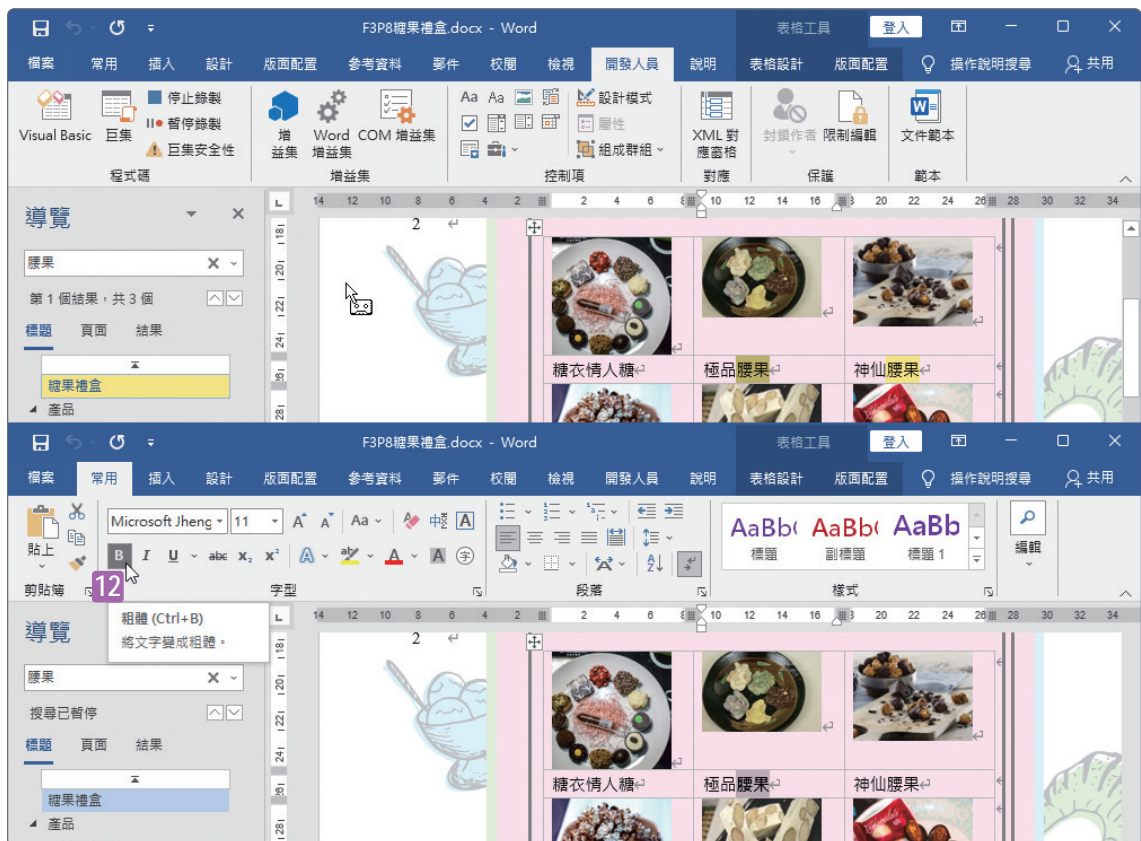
F3P8糖果禮盒.docx - Word
表格工具
登入
檔案 常用 插入 設計 版面配置 參考資料 郵件 校閱 檢視 開發人員 說明 表格設計 版面配置 操作說明搜尋 共用
Visual Basic 巨集 停止錄製 暫停錄製 巨集安全性
程式碼
增益集 Word 增益集 COM 增益集
增益集
設計模式 屬性 組成群組
控制項
XML 對應窗格
對應
封鎖作者 限制編輯
保護
文件範本
範本
導覽
腰果
第 1 個結果，共 3 個
標題 頁面 結果
糖果禮盒
產品
2
糖衣情人糖
極品腰果
神仙腰果

F3P8糖果禮盒.docx - Word
表格工具
登入
檔案 常用 插入 設計 版面配置 參考資料 郵件 校閱 檢視 開發人員 說明 表格設計 版面配置 操作說明搜尋 共用
貼上
Microsoft Jheng 11
B I U abc $x_2$ $x^2$
剪貼簿
12
字型
段落
AaBb( AaBb( AaBb
標題 副標題 標題 1
樣式
編輯
導覽
粗體 (Ctrl+B)
將文字變成粗體。
腰果
搜尋已暫停
標題 頁面 結果
糖果禮盒
產品
2
糖衣情人糖
極品腰果
神仙腰果